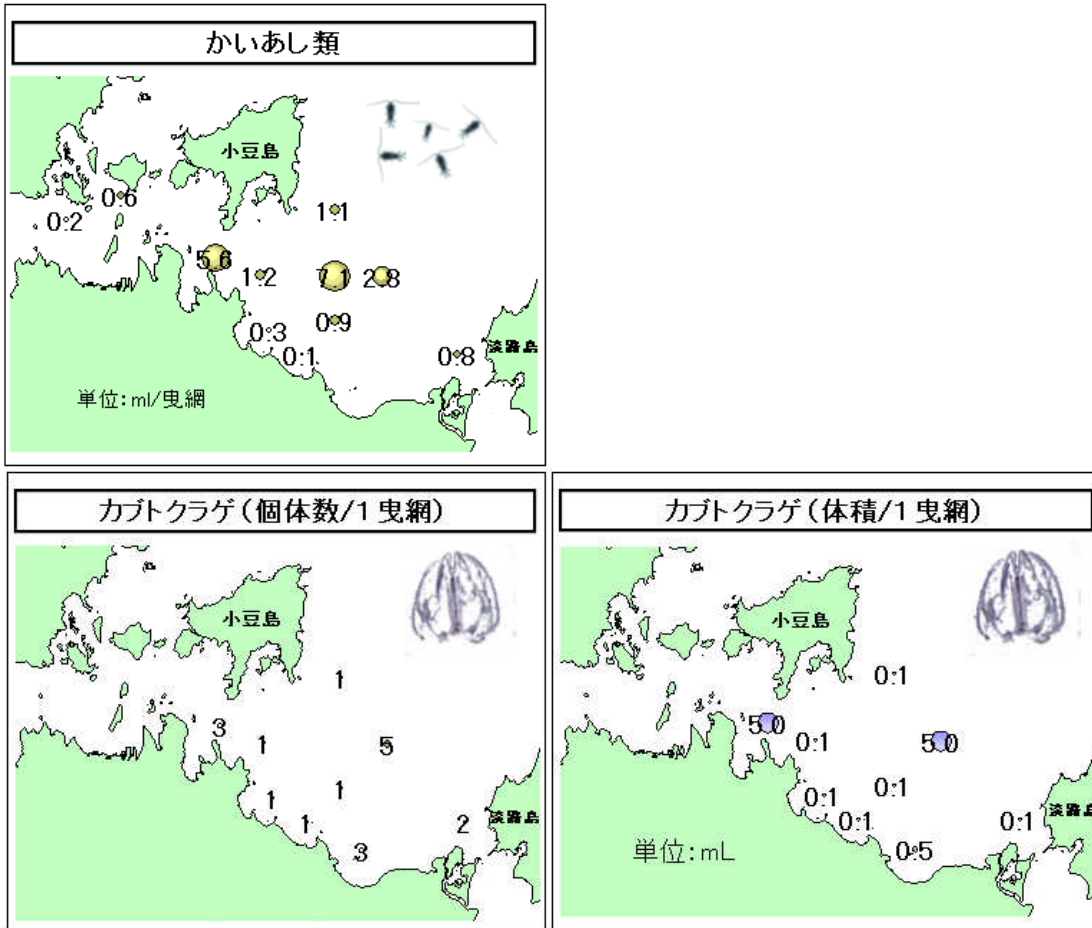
かいあし類

小豆島

0.6

0.2

1.1

5.6

1.2

7.1

2.8

0.3

0.9

0.1

0.8

淡路島

単位:ml/曳網

カブトクラゲ(個体数/1曳網)

小豆島

1

3

1

5

1

1

1

2

淡路島

3

カブトクラゲ(体積/1曳網)

小豆島

0.1

5.0

0.1

5.0

0.1

0.1

0.1

0.1

淡路島

単位:mL

0.5